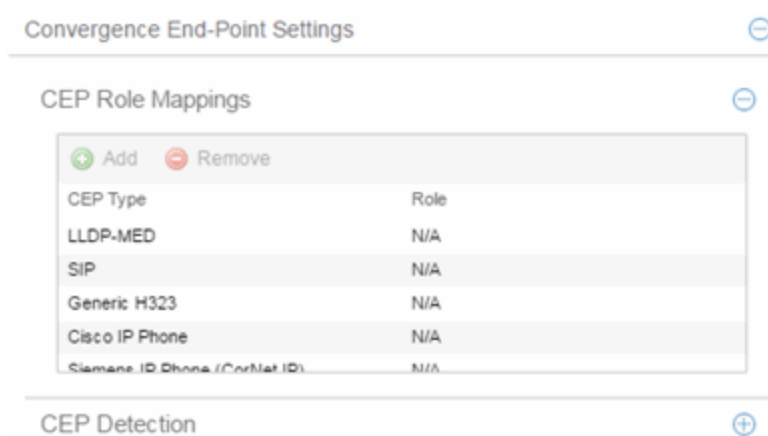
Convergence End-Point Settings

CEP Role Mappings

Add Remove

| CEP Type | Role |
|---|---|
| LLDP-MED | N/A |
| SIP | N/A |
| Generic H323 | N/A |
| Cisco IP Phone | N/A |
| Siemens IP Phone (CorNet IP) | N/A |

CEP Detection